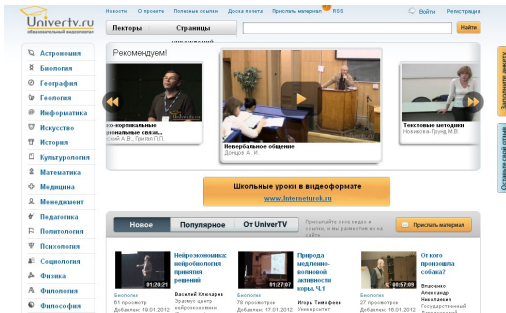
Univertv.ru
образовательный видеопортал

Новости   О проекте   Полезные ссылки   Доска почета   Прислать материал   RSS   Войти   Регистрация

Лекторы   Страницы   Найти

Астрономия
Биология
География
Геология
Информатика
Искусство
История
Культурология
Математика
Медицина
Менеджмент
Педагогика
Политология
Психология
Социология
Физика
Филология
Философия

Рекомендуем!

...ко-кортикальные ...иональные связи...
...ипов А.В., Гриппо П.П.

Невербальное общение
Дондэ А. И.

Текстовые методики
Новикова-Грунд М.В.

Школьные уроки в видеоформате
www.interneturok.ru

Новое   Популярное   От UniverTV

Прислать материал

01:20:21
Нейроэкономика: нейробиология принятия решений
Биология
61 просмотр
Добавлен: 19.01.2012
Василий Ключарев
Эразмус центр нейроэкономики

01:27:07
Природа медленно-волновой активности коры. Ч.1
Биология
78 просмотров
Добавлен: 17.01.2012
Игорь Тимофеев
Университет

00:57:09
От кого произошла собака?
Биология
27 просмотров
Добавлен: 16.01.2012
Власенко Александр Николаевич
Государственный

Заполните анкету
Оставьте свой отзыв